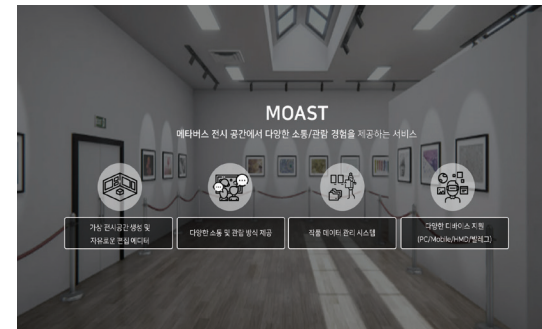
MOAST

메타버스 전시 공간에서 다양한 소통/관람 경험을 제공하는 서비스

가상 전시공간 생성 및 자유로운 편집에디터

다양한 소통 및 관람 방식 제공

작품 데이터 관리 시스템

다양한 디바이스 지원 (PC/Mobile/HMD/웹러그)